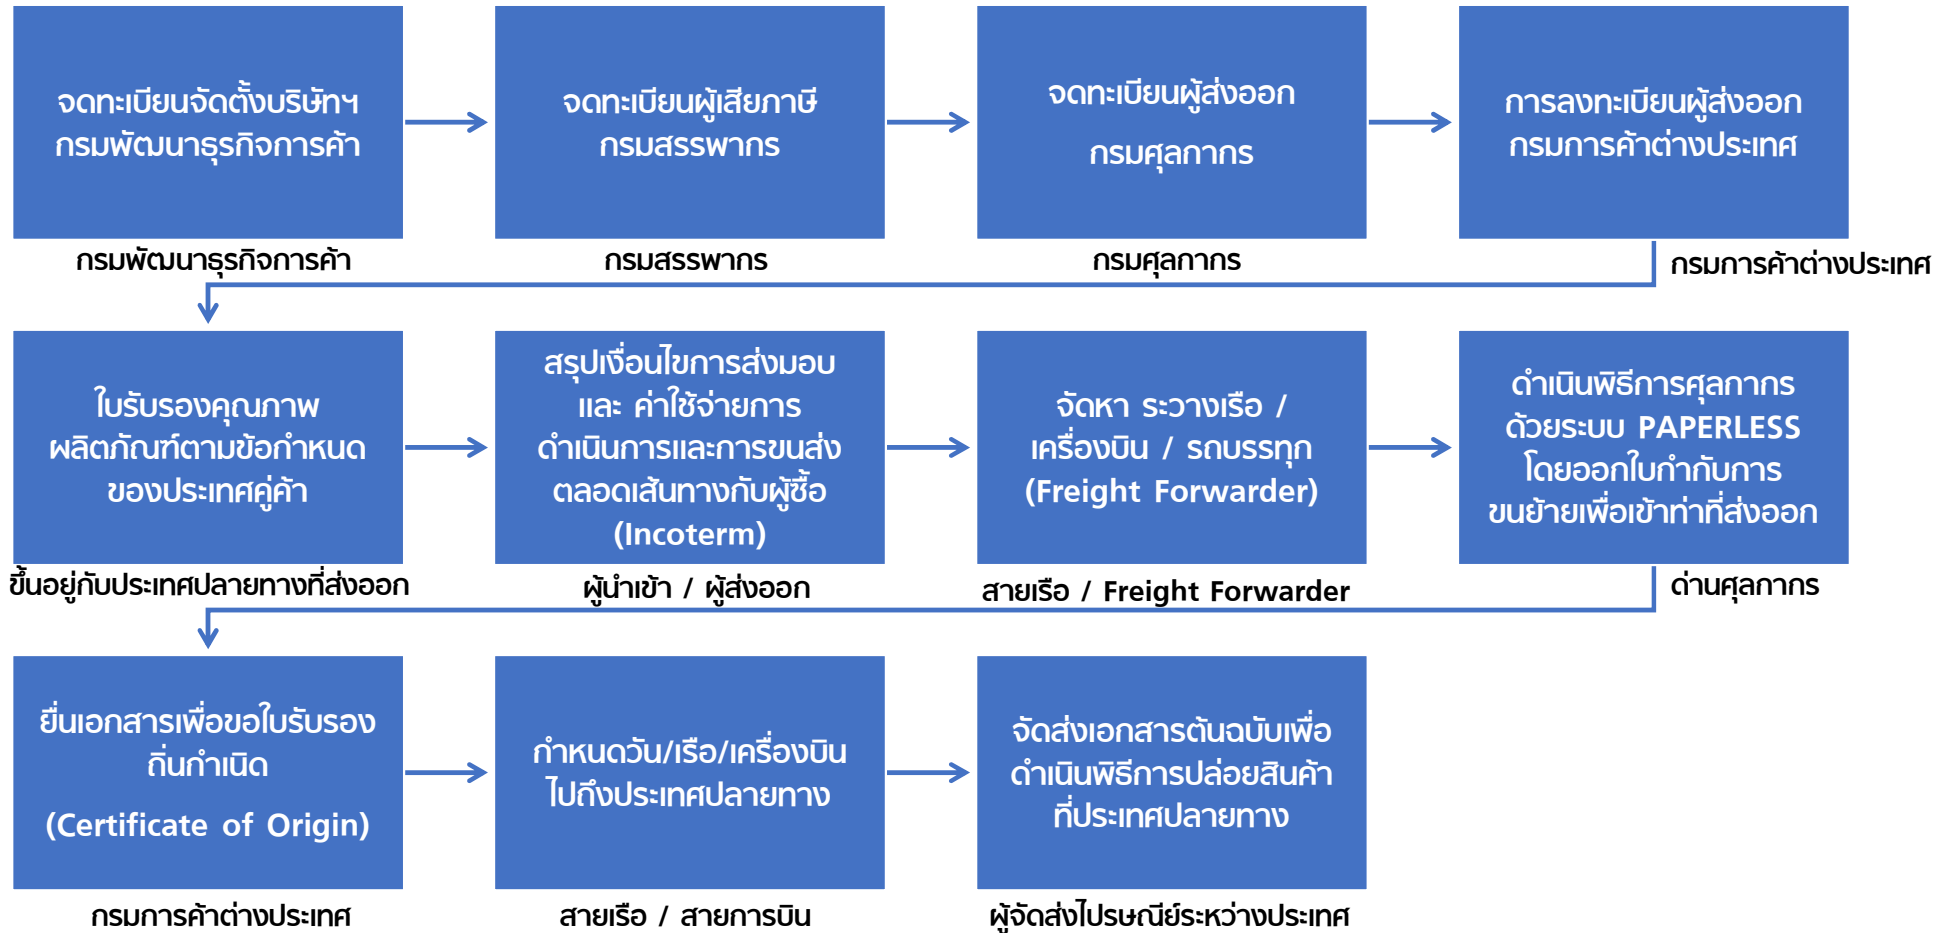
จดทะเบียนจัดตั้งบริษัทฯ กรมพัฒนาธุรกิจการค้า

กรมพัฒนาธุรกิจการค้า

จดทะเบียนผู้เสียภาษี กรมสรรพากร

กรมสรรพากร

จดทะเบียนผู้ส่งออก

กรมศุลกากร

กรมศุลกากร

การลงทะเบียนผู้ส่งออก กรมการค้าต่างประเทศ

กรมการค้าต่างประเทศ

ใบรับรองคุณภาพ ผลิตภัณฑ์ตามข้อกำหนด ของประเทศคู่ค้า

ขึ้นอยู่กับประเทศปลายทางที่ส่งออก

สรุปเงื่อนไขการส่งมอบ และ ค่าใช้จ่ายการ ดำเนินการและการขนส่ง ตลอดเส้นทางกับผู้ซื้อ (Incoterm)

ผู้นำเข้า / ผู้ส่งออก

จัดหา ระวางเรือ / เครื่องบิน / รถบรรทุก (Freight Forwarder)

สายเรือ / Freight Forwarder

ดำเนินพิธีการศุลกากร ด้วยระบบ PAPERLESS โดยออกใบกำกับการ ขนย้ายเพื่อเข้าท่าที่ส่งออก

ด่านศุลกากร

ยื่นเอกสารเพื่อขอใบรับรอง ถิ่นกำเนิด

(Certificate of Origin)

กรมการค้าต่างประเทศ

กำหนดวัน/เรือ/เครื่องบิน ไปถึงประเทศปลายทาง

สายเรือ / สายการบิน

จัดส่งเอกสารต้นฉบับเพื่อ ดำเนินพิธีการปล่อยสินค้า ที่ประเทศปลายทาง

ผู้จัดส่งไปรษณีย์ระหว่างประเทศ